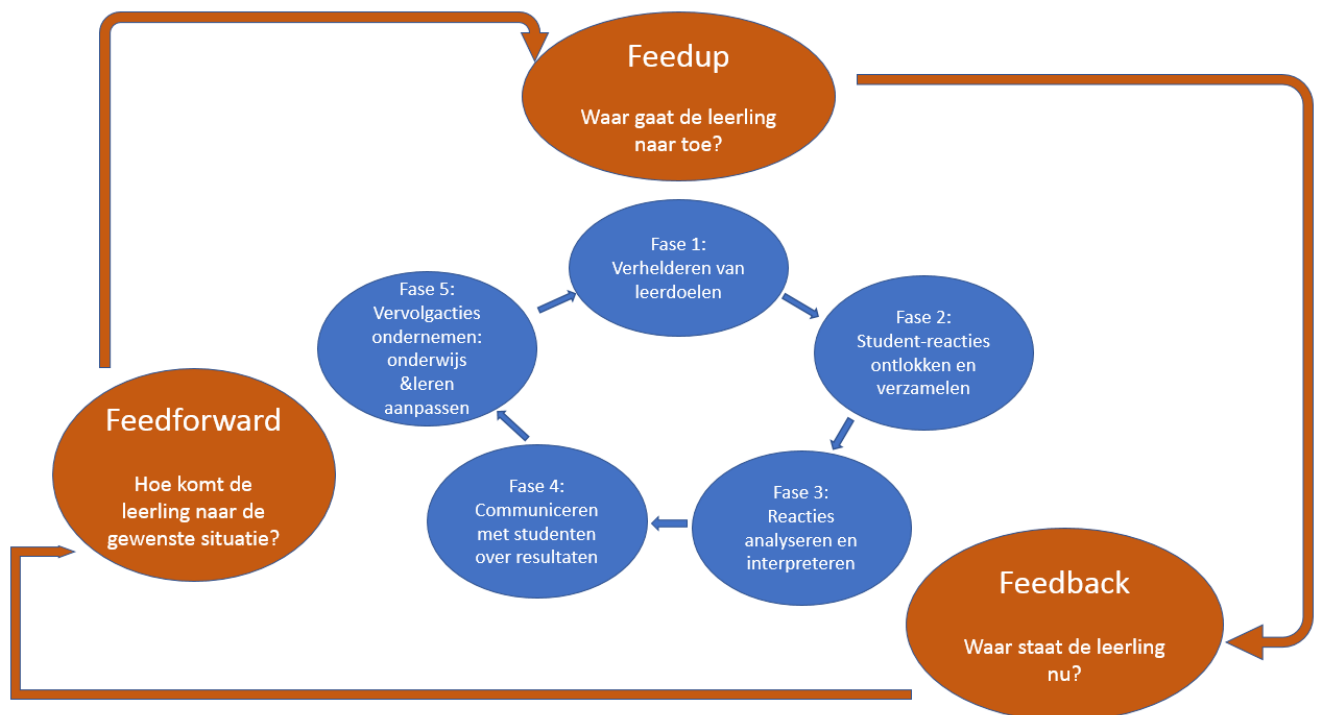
Feedup

Waar gaat de leerling naar toe?

Fase 1: Verhelderen van leerdoelen

Fase 2: Student-reacties ontlokken en verzamelen

Fase 3: Reacties analyseren en interpreteren

Fase 4: Communiceren met studenten over resultaten

Fase 5: Vervolgacties ondernemen: onderwijs &leren aanpassen

Feedforward

Hoe komt de leerling naar de gewenste situatie?

Feedback

Waar staat de leerling nu?